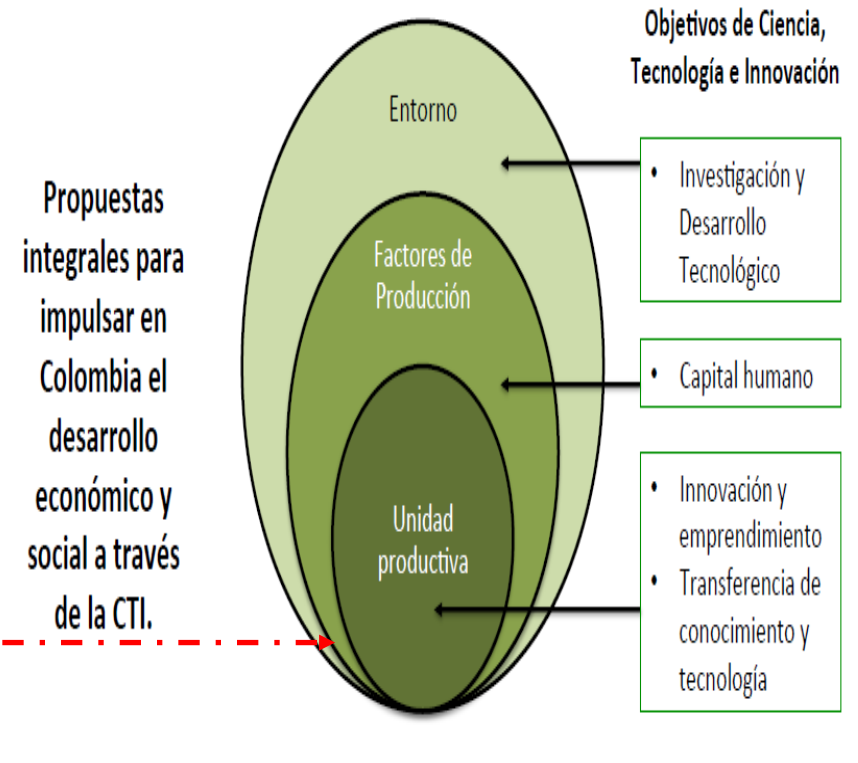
Propuestas integrales para impulsar en Colombia el desarrollo económico y social a través de la CTI.

Entorno

Factores de Producción

Unidad productiva

Objetivos de Ciencia, Tecnología e Innovación

• Investigación y Desarrollo Tecnológico

• Capital humano

• Innovación y emprendimiento
• Transferencia de conocimiento y tecnología